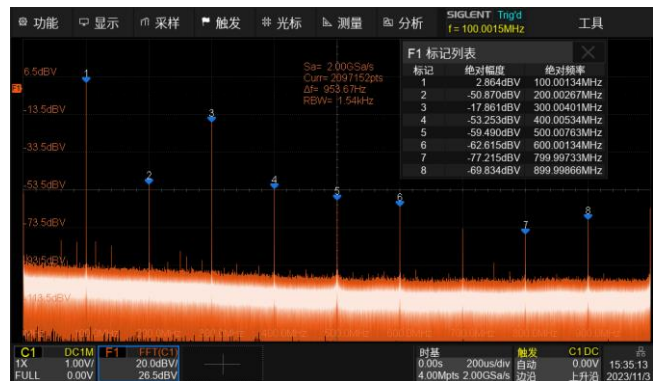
功能 显示 采样 触发 光标 测量 分析 SIGLENT Trig'd f = 100.0015MHz 工具

6.5dBV
-13.5dBV
-33.5dBV
-53.5dBV
-73.5dBV
-93.5dBV
-113.5dBV

Sa= 2.00GSa/s
Curr= 2097152pts
Δf= 953.67Hz
RBW= 1.54kHz

F1 标记列表

| 标记 | 绝对幅度 | 绝对频率 |
|---|---|---|
| 1 | 2.864dBV | 100.00134MHz |
| 2 | -50.870dBV | 200.00267MHz |
| 3 | -17.861dBV | 300.00401MHz |
| 4 | -53.253dBV | 400.00534MHz |
| 5 | -59.490dBV | 500.00763MHz |
| 6 | -62.615dBV | 600.00134MHz |
| 7 | -77.215dBV | 799.99733MHz |
| 8 | -69.834dBV | 899.99866MHz |

1 2 3 4 5 6 7 8

C1 DC1M 1X 1.00V/ FULL 0.00V
F1 FFT(C1) 20.0dBV/ 26.5dBV
时基 0.00s 200us/div 4.00Mpts 2.00GSa/s
触发 C1 DC 自动 0.00V 边沿 上升沿
15:35:13 2023/11/3